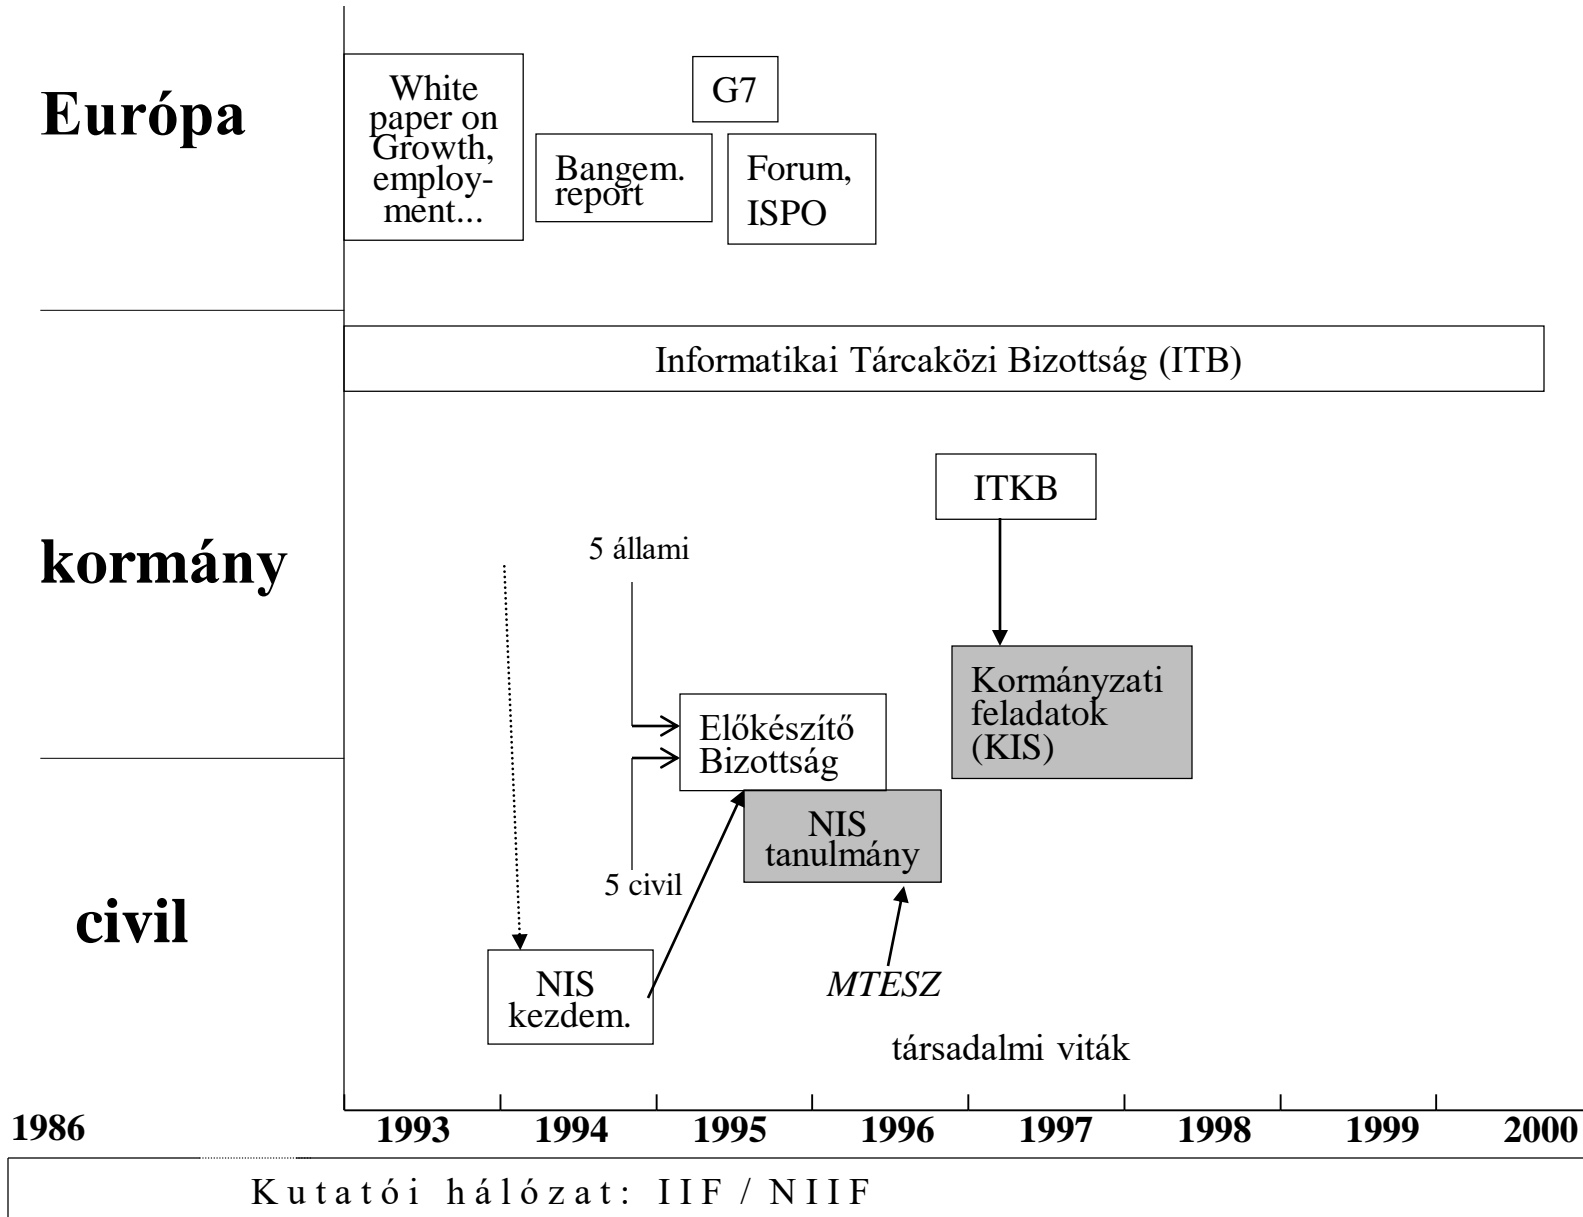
Európa

White paper on Growth, employment...

G7

Bangem. report

Forum, ISPO

Informatikai Tárcaközi Bizottság (ITB)

kormány

ITKB

5 állami

Kormányzati feladatok (KIS)

Előkészítő Bizottság

NIS tanulmány

5 civil

civil

NIS kezdem.

MTESZ

társadalmi viták

1986

1993

1994

1995

1996

1997

1998

1999

2000

Kutatói hálózat: IIF / NIIF